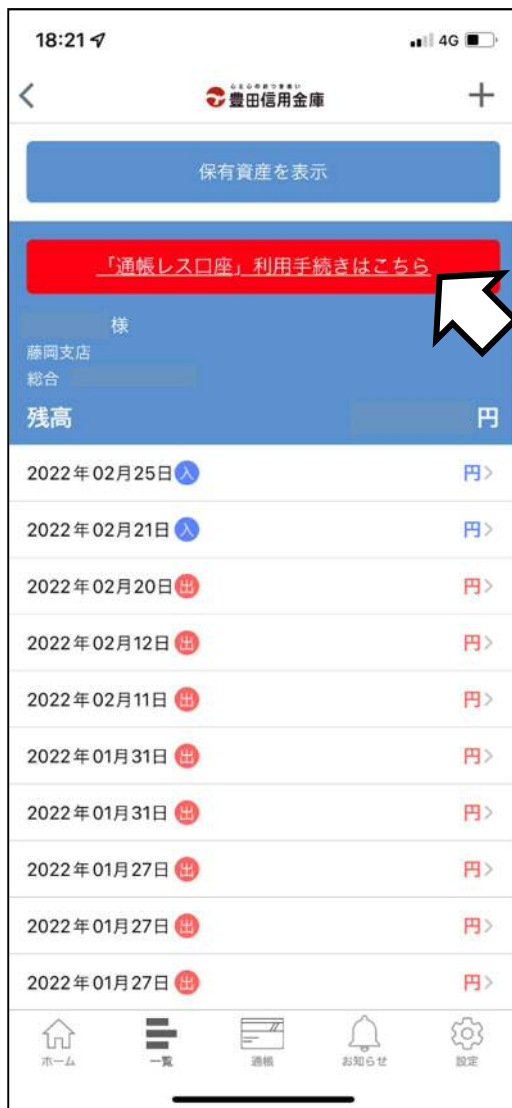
18:21
4G

<
豊田信用金庫
+

保有資産を表示

「通帳レス口座」利用手続きはこちら

様
藤岡支店
総合

残高 円

2022年02月25日 入 円>

2022年02月21日 入 円>

2022年02月20日 出 円>

2022年02月12日 出 円>

2022年02月11日 出 円>

2022年01月31日 出 円>

2022年01月31日 出 円>

2022年01月27日 出 円>

2022年01月27日 出 円>

2022年01月27日 出 円>

ホーム 一覧 通帳 お知らせ 設定